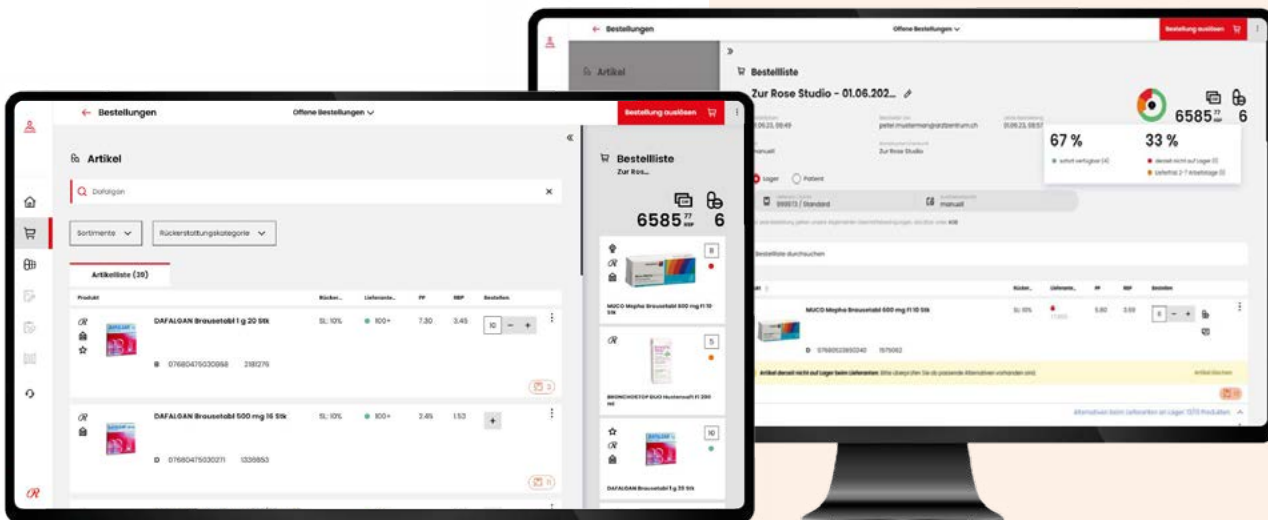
← Bestellungen

Offene Bestellungen

Bestellung auslösen

Artikel

Bestellliste

Zur Rose Studio - 01.06.202...

6585

6

67 %

33 %

sofort verfügbar (4)

derzeit nicht auf Lager (0)

Lieferfrist 2-7 Arbeitstage (2)

Lager

Patient

manuell

Zur Rose Studio

Bestellliste durchsuchen

MUCO Mepha Brausetabl 600 mg Fl 10 Stk

SL: 10%

Artikel derzeit nicht auf Lager beim Lieferanten

← Bestellungen

Offene Bestellungen

Bestellung auslösen

Artikel

Dafalgan

Sortimente

Rückerstattungskategorie

Artikelliste (20)

Produkt

Rücker...

Lieferante...

PP

RBP

Bestellen

DAFALGAN Brausetabl 1 g 20 Stk

SL: 10%

100+

7.30

3.45

10

B 07680475030868 2181276

DAFALGAN Brausetabl 500 mg 16 Stk

SL: 10%

100+

2.45

1.53

D 07680475030271 1335853

Bestellliste

Zur Ros...

6585 77

6

8

MUCO Mepha Brausetabl 600 mg Fl 10 Stk

5

BRONCHOSTOP DUO Hustensaft Fl 200 ml

10

DAFALGAN Brausetabl 1 g 20 Stk